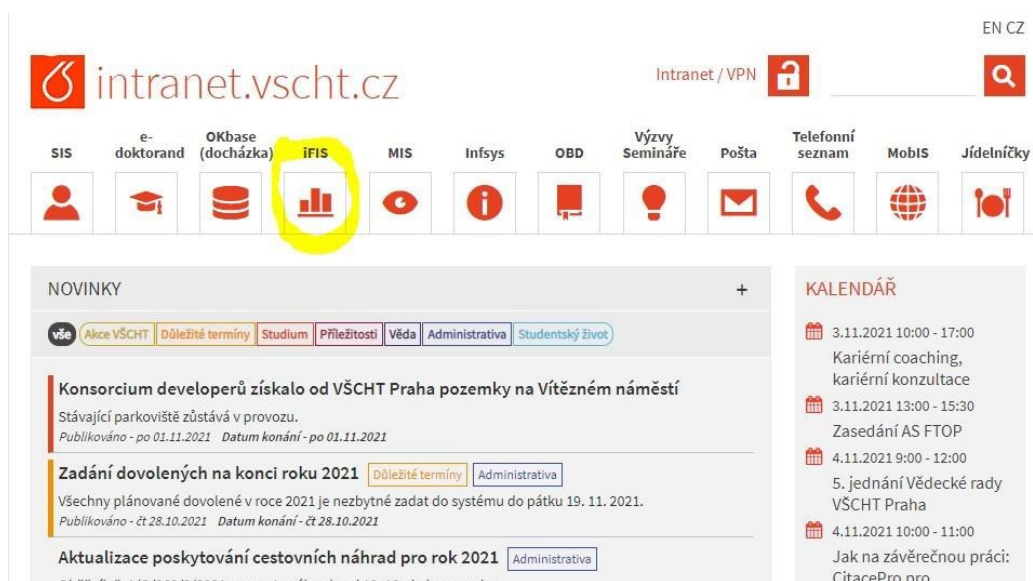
EN CZ

intranet.vscht.cz

Intranet / VPN

SIS
e-doktorand
OKbase (docházka)
iFIS
MIS
Infsys
OBD
Výzvy Semináře
Pošta
Telefonní seznam
MobIS
Jídelníčky

NOVINKY

+

vše
Akce VŠCHT
Důležité termíny
Studium
Příležitosti
Věda
Administrativa
Studentský život

Konsorcium developerů získalo od VŠCHT Praha pozemky na Vítězném náměstí

Stávající parkoviště zůstává v provozu.

Publikováno - po 01.11.2021 Datum konání - po 01.11.2021

Zadání dovolených na konci roku 2021 Důležité termíny Administrativa

Všechny plánované dovolené v roce 2021 je nezbytné zadat do systému do pátku 19. 11. 2021.

Publikováno - čt 28.10.2021 Datum konání - čt 28.10.2021

Aktualizace poskytování cestovních náhrad pro rok 2021 Administrativa

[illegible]

KALENDÁŘ

3.11.2021 10:00 - 17:00
Kariérní coaching, kariérní konzultace

3.11.2021 13:00 - 15:30
Zasedání AS FTOP

4.11.2021 9:00 - 12:00
5. jednání Vědecké rady VŠCHT Praha

4.11.2021 10:00 - 11:00
Jak na závěrečnou práci: CitacePro pro